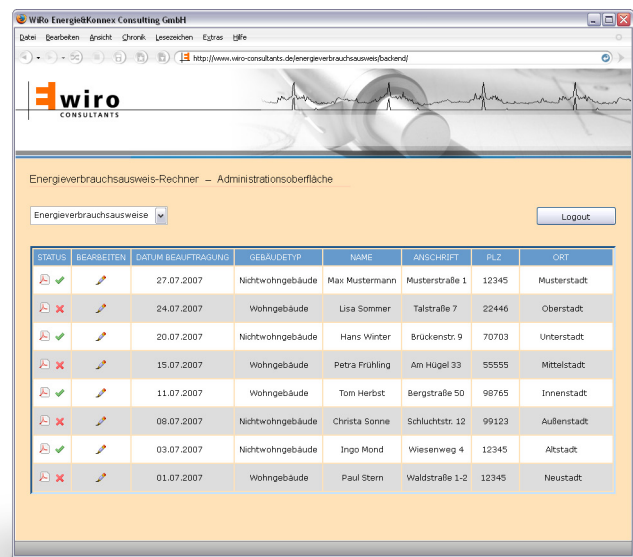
WiRo Energie&Konnex Consulting GmbH

Datei Bearbeiten Ansicht Chronik Lesezeichen Extras Hilfe

http://www.wiro-consultants.de/energieverbrauchsausweis/backend/

wiro
CONSULTANTS

Energieverbrauchsausweis-Rechner – Administrationsoberfläche

Energieverbrauchsausweise

Logout

| STATUS | BEARBEITEN | DATUM BEAUFTRAGUNG | GEBÄUDETYP | NAME | ANSCHRIFT | PLZ | ORT |
|---|---|---|---|---|---|---|---|
| | | 27.07.2007 | Nichtwohngebäude | Max Mustermann | Musterstraße 1 | 12345 | Musterstadt |
| | | 24.07.2007 | Wohngebäude | Lisa Sommer | Talstraße 7 | 22446 | Oberstadt |
| | | 20.07.2007 | Nichtwohngebäude | Hans Winter | Brückenstr. 9 | 70703 | Unterstadt |
| | | 15.07.2007 | Wohngebäude | Petra Frühling | Am Hügel 33 | 55555 | Mittelstadt |
| | | 11.07.2007 | Wohngebäude | Tom Herbst | Bergstraße 50 | 98765 | Innenstadt |
| | | 08.07.2007 | Nichtwohngebäude | Christa Sonne | Schluchtstr. 12 | 99123 | Außenstadt |
| | | 03.07.2007 | Nichtwohngebäude | Ingo Mond | Wiesenweg 4 | 12345 | Altstadt |
| | | 01.07.2007 | Wohngebäude | Paul Stern | Waldstraße 1-2 | 12345 | Neustadt |